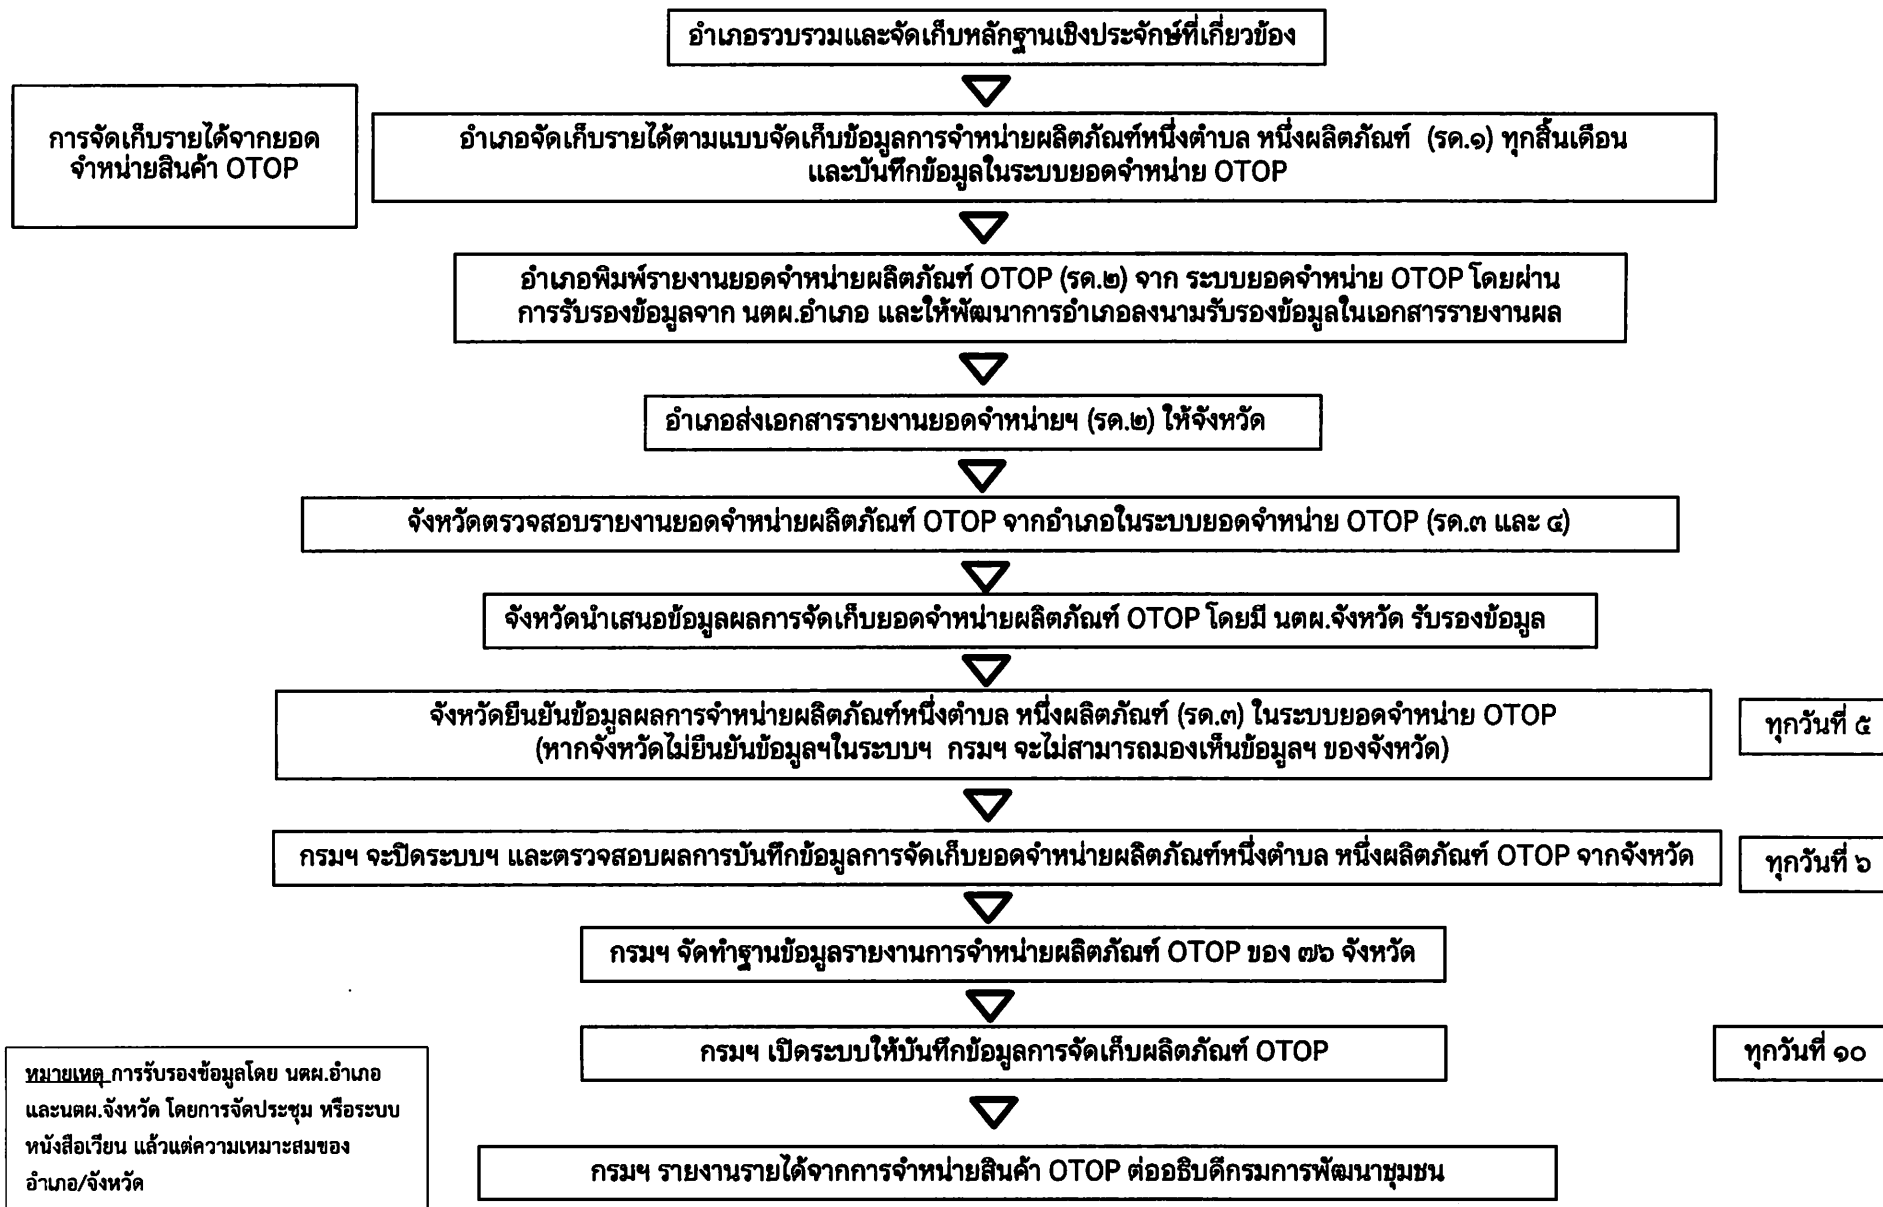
อำเภอรวบรวมและจัดเก็บหลักฐานเชิงประจักษ์ที่เกี่ยวข้อง

การจัดเก็บรายได้จากยอดจำหน่ายสินค้า OTOP

อำเภอจัดเก็บรายได้ตามแบบจัดเก็บข้อมูลการจำหน่ายผลิตภัณฑ์หนึ่งตำบล หนึ่งผลิตภัณฑ์ (รด.๑) ทุกสิ้นเดือน และบันทึกข้อมูลในระบบยอดจำหน่าย OTOP

อำเภอพิมพ์รายงานยอดจำหน่ายผลิตภัณฑ์ OTOP (รด.๒) จาก ระบบยอดจำหน่าย OTOP โดยผ่านการรับรองข้อมูลจาก นตผ.อำเภอ และให้พัฒนาการอำเภอลงนามรับรองข้อมูลในเอกสารรายงานผล

อำเภอส่งเอกสารรายงานยอดจำหน่ายฯ (รด.๒) ให้จังหวัด

จังหวัดตรวจสอบรายงานยอดจำหน่ายผลิตภัณฑ์ OTOP จากอำเภอในระบบยอดจำหน่าย OTOP (รด.๓ และ ๔)

จังหวัดนำเสนอข้อมูลผลการจัดเก็บยอดจำหน่ายผลิตภัณฑ์ OTOP โดยมี นตผ.จังหวัด รับรองข้อมูล

จังหวัดยืนยันข้อมูลผลการจำหน่ายผลิตภัณฑ์หนึ่งตำบล หนึ่งผลิตภัณฑ์ (รด.๓) ในระบบยอดจำหน่าย OTOP (หากจังหวัดไม่ยืนยันข้อมูลฯในระบบฯ กรมฯ จะไม่สามารถมองเห็นข้อมูลฯ ของจังหวัด)

ทุกวันที่ ๕

กรมฯ จะปิดระบบฯ และตรวจสอบผลการบันทึกข้อมูลการจัดเก็บยอดจำหน่ายผลิตภัณฑ์หนึ่งตำบล หนึ่งผลิตภัณฑ์ OTOP จากจังหวัด

ทุกวันที่ ๖

กรมฯ จัดทำฐานข้อมูลรายงานการจำหน่ายผลิตภัณฑ์ OTOP ของ ๗๖ จังหวัด

กรมฯ เปิดระบบให้บันทึกข้อมูลการจัดเก็บผลิตภัณฑ์ OTOP

ทุกวันที่ ๑๐

หมายเหตุ การรับรองข้อมูลโดย นตผ.อำเภอ และนตผ.จังหวัด โดยการจัดประชุม หรือระบบหนังสือเวียน แล้วแต่ความเหมาะสมของอำเภอ/จังหวัด

กรมฯ รายงานรายได้จากการจำหน่ายสินค้า OTOP ต่ออธิบดีกรมการพัฒนาชุมชน